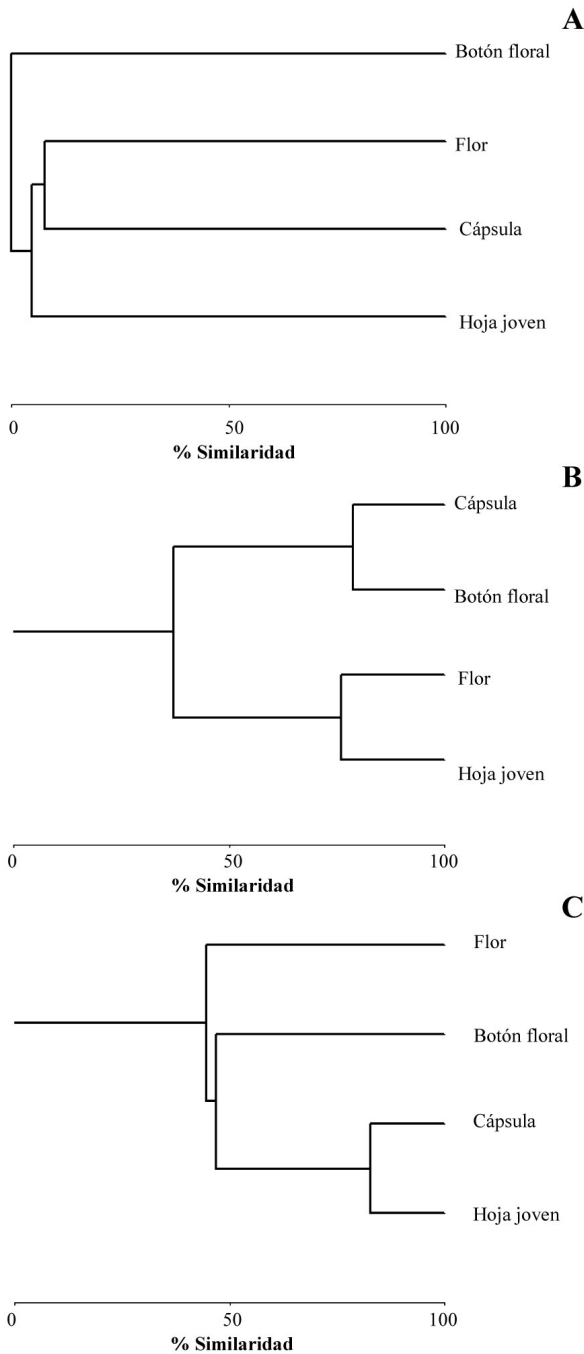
A

Botón floral

Flor

Cápsula

Hoja joven

0 50 100

% Similaridad

B

Cápsula

Botón floral

Flor

Hoja joven

0 50 100

% Similaridad

C

Flor

Botón floral

Cápsula

Hoja joven

0 50 100

% Similaridad